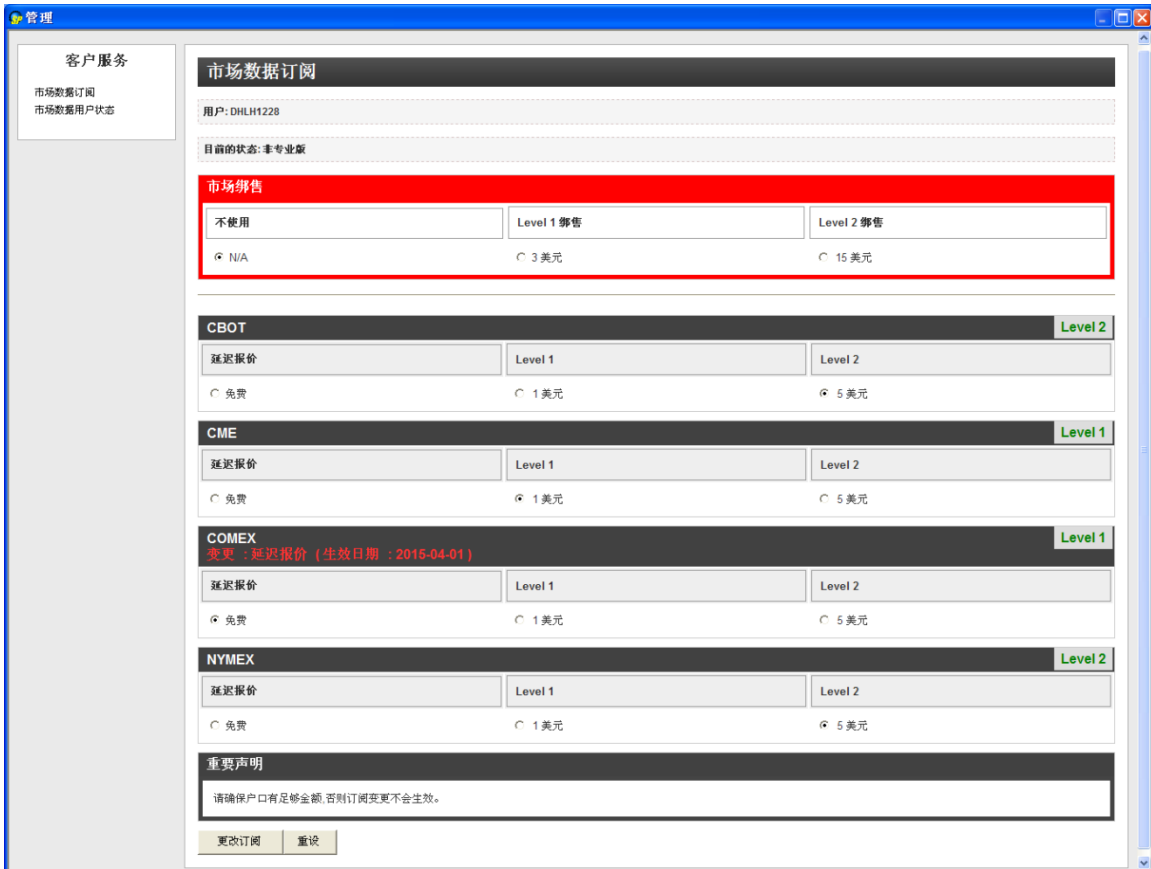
管理

客户服务

市场数据订阅
市场数据用户状态

市场数据订阅

用户: DHLH1228

目前的状态: 非专业版

市场绑售

| 不使用 | Level 1 绑售 | Level 2 绑售 |
|---|---|---|
| N/A | 3 美元 | 15 美元 |

CBOT Level 2

| 延迟报价 | Level 1 | Level 2 |
|---|---|---|
| 免费 | 1 美元 | 5 美元 |

CME Level 1

| 延迟报价 | Level 1 | Level 2 |
|---|---|---|
| 免费 | 1 美元 | 5 美元 |

COMEX
变更 : 延迟报价 (生效日期 : 2015-04-01) Level 1

| 延迟报价 | Level 1 | Level 2 |
|---|---|---|
| 免费 | 1 美元 | 5 美元 |

NYMEX Level 2

| 延迟报价 | Level 1 | Level 2 |
|---|---|---|
| 免费 | 1 美元 | 5 美元 |

重要声明

请确保户口有足够金额,否则订阅变更不会生效。

更改订阅 重设